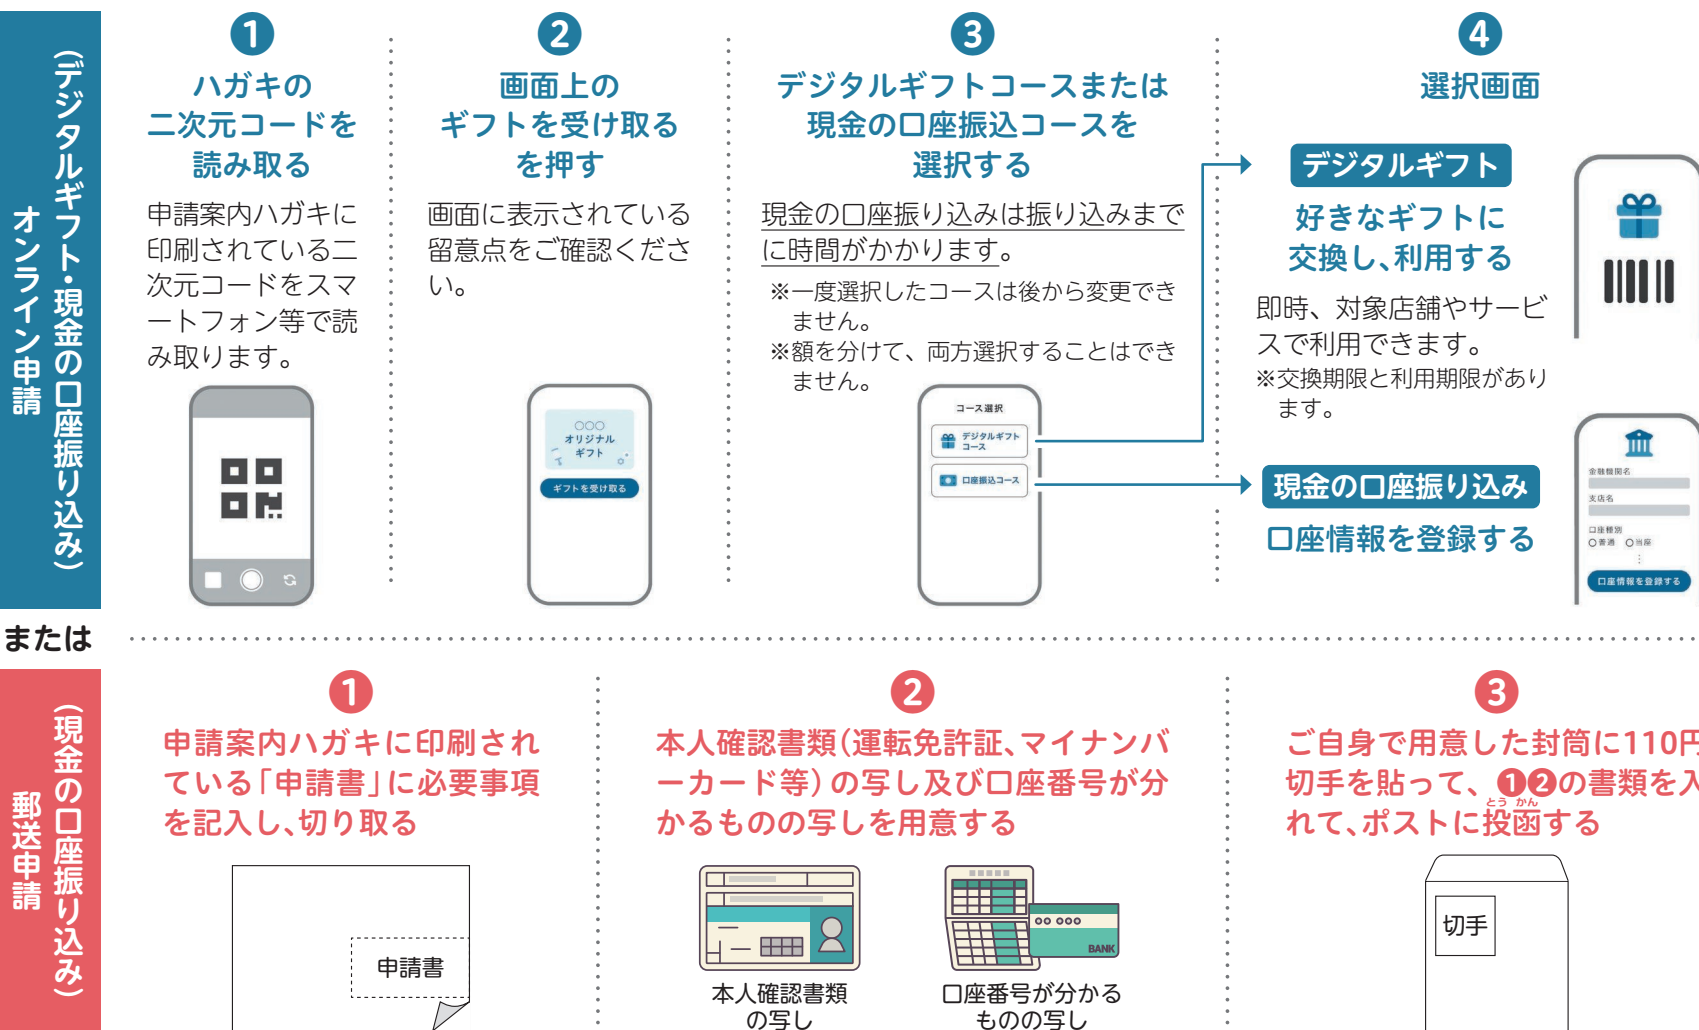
オンライン申請
（デジタルギフト・現金の口座振り込み）

1
ハガキの二次元コードを読み取る
申請案内ハガキに印刷されている二次元コードをスマートフォン等で読み取ります。

2
画面上のギフトを受け取るを押す
画面に表示されている留意点をご確認ください。
○○○
オリジナルギフト
ギフトを受け取る

3
デジタルギフトコースまたは現金の口座振込コースを選択する
現金の口座振り込みは振り込みまでに時間がかかります。
※一度選択したコースは後から変更できません。
※額を分けて、両方選択することはできません。
コース選択
デジタルギフトコース
口座振込コース

4
選択画面
デジタルギフト
好きなギフトに交換し、利用する
即時、対象店舗やサービスで利用できます。
※交換期限と利用期限があります。

現金の口座振り込み
口座情報を登録する
金融機関名
支店名
口座種別
普通 当座
口座情報を登録する

または

郵送申請
（現金の口座振り込み）

1
申請案内ハガキに印刷されている「申請書」に必要事項を記入し、切り取る
申請書

2
本人確認書類（運転免許証、マイナンバーカード等）の写し及び口座番号が分かるものの写しを用意する
○○ ○○○
BANK
本人確認書類の写し
口座番号が分かるものの写し

3
ご自身で用意した封筒に110円切手を貼って、12の書類を入れて、ポストに投函する
切手